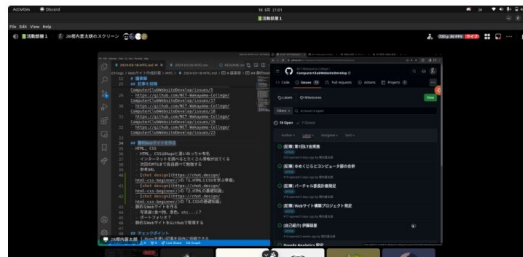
Activities Discord
File Edit View Help
活動部屋1
川岸大吉太郎のスクリーン
ComputerClubWebsiteDevelop
Issues
Pull requests
Actions
Projects
Open
Closed
New
[企画] 第1回大会関係
[企画] 未経験者向けのコンピュータ部の説明
[企画] バーチャル部室関係の強化
[企画] Webサイト開発プロジェクト周辺
[自己紹介] 伊藤純也